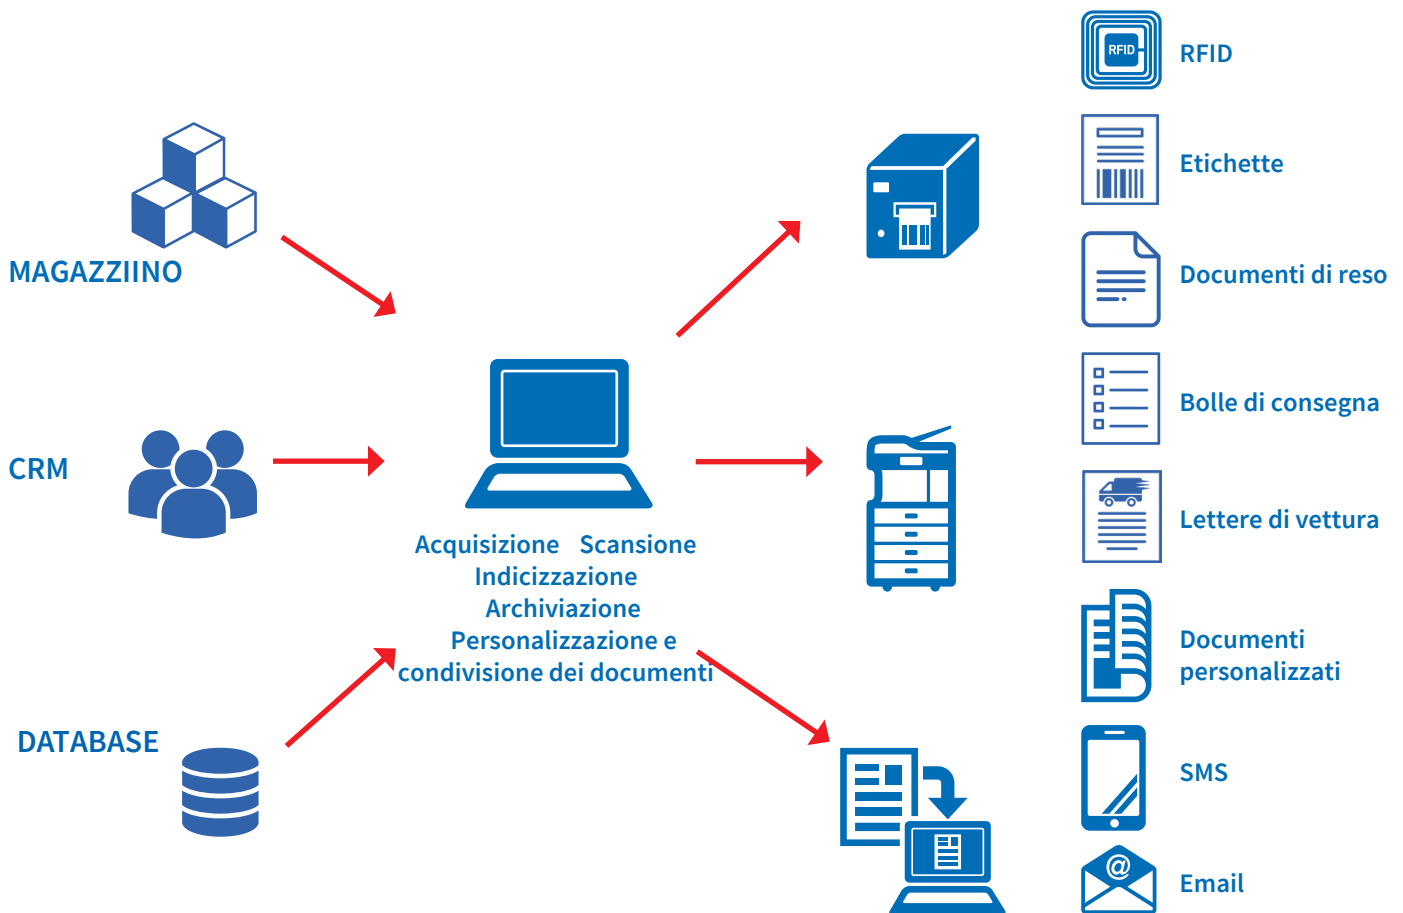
MAGAZZIINO

CRM

DATABASE

Acquisizione Scansione
Indicizzazione
Archiviazione
Personalizzazione e
condivisione dei documenti

RFID
RFID

Etichette

Documenti di reso

Bolle di consegna

Lettere di vettura

Documenti personalizzati

SMS

@
Email